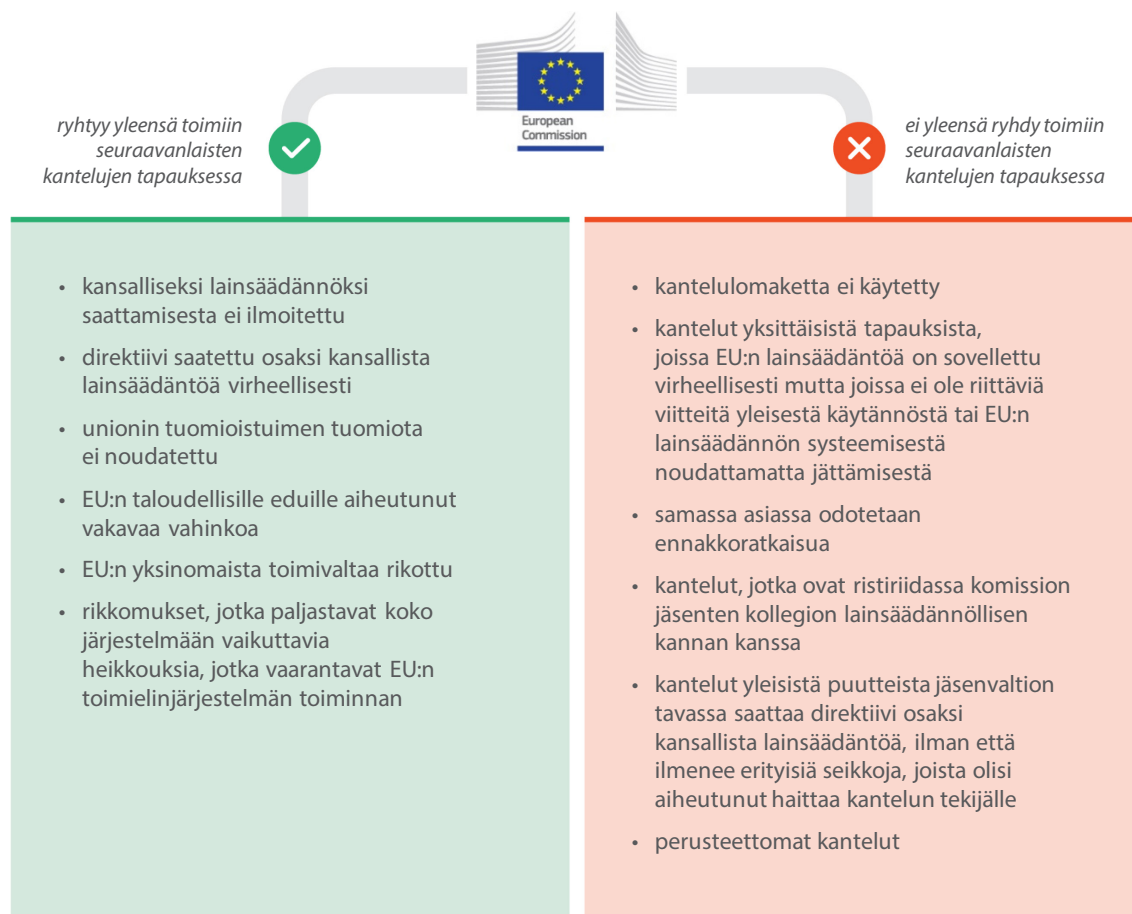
European Commission

ryhtyy yleensä toimiin seuraavanlaisten kantelujen tapauksessa

ei yleensä ryhdy toimiin seuraavanlaisten kantelujen tapauksessa

• kansalliseksi lainsäädännöksi saattamisesta ei ilmoitettu
• direktiivi saatettu osaksi kansallista lainsäädäntöä virheellisesti
• unionin tuomioistuimen tuomiota ei noudatettu
• EU:n taloudellisille eduille aiheutunut vakavaa vahinkoa
• EU:n yksinomaista toimivaltaa rikottu
• rikkomukset, jotka paljastavat koko järjestelmään vaikuttavia heikkouksia, jotka vaarantavat EU:n toimielinjärjestelmän toiminnan

• kantelulomaketta ei käytetty
• kantelut yksittäisistä tapauksista, joissa EU:n lainsäädäntöä on sovellettu virheellisesti mutta joissa ei ole riittäviä viitteitä yleisestä käytännöstä tai EU:n lainsäädännön systeemisestä noudattamatta jättämisestä
• samassa asiassa odotetaan ennakkoratkaisua
• kantelut, jotka ovat ristiriidassa komission jäsenten kollegion lainsäädännöllisen kannan kanssa
• kantelut yleisistä puutteista jäsenvaltion tavassa saattaa direktiivi osaksi kansallista lainsäädäntöä, ilman että ilmenee erityisiä seikkoja, joista olisi aiheutunut haittaa kantelun tekijälle
• perusteettomat kantelut